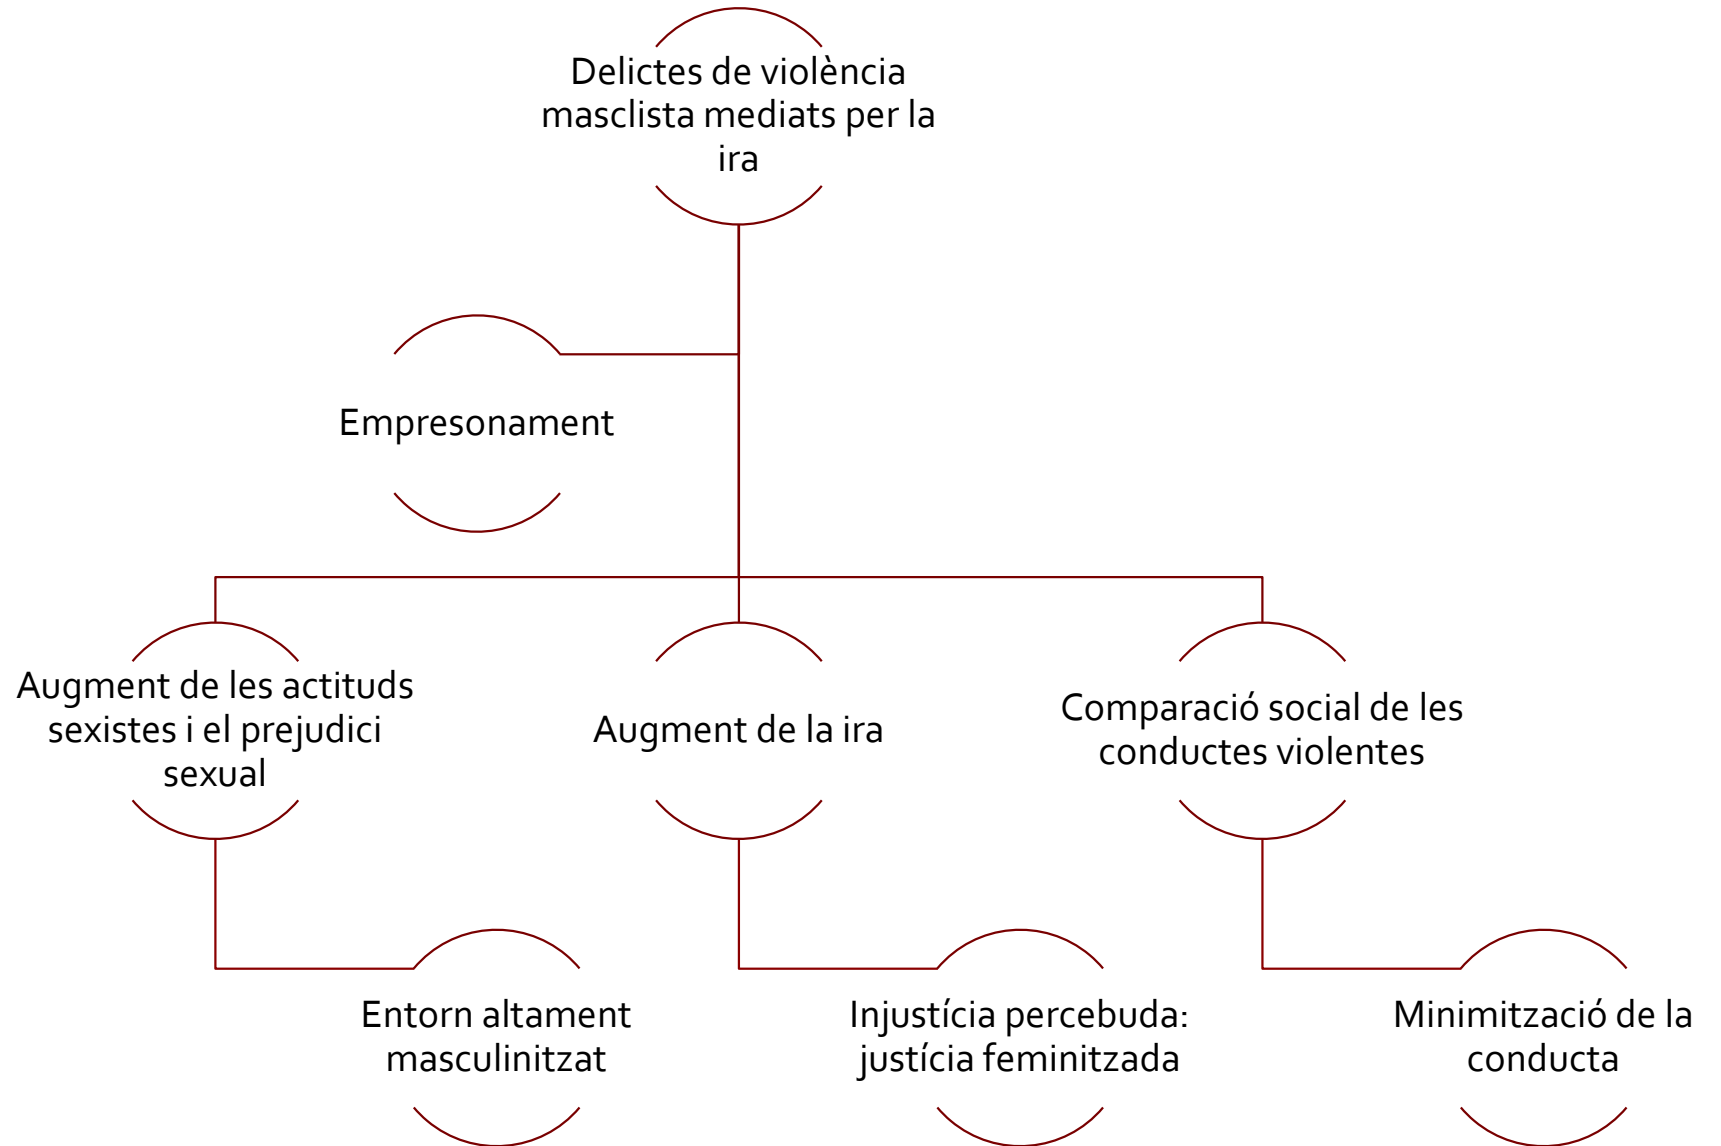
Delictes de violència masclista mediats per la ira

Empresonament

Augment de les actituds sexistes i el prejudici sexual

Augment de la ira

Comparació social de les conductes violentes

Entorn altament masculinitzat

Injustícia percebuda: justícia feminitzada

Minimització de la conducta